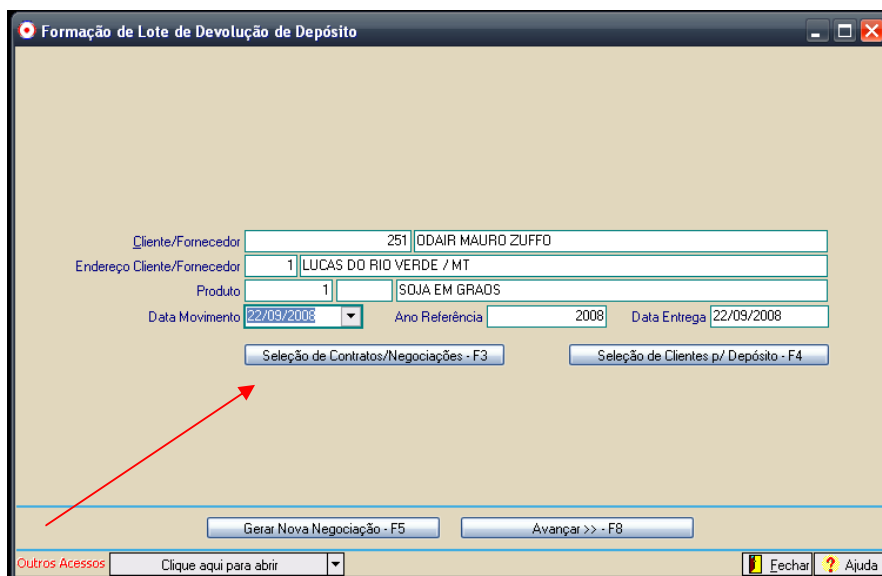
Formação de Lote de Devolução de Depósito

Cliente/Fornecedor 251 ODAIR MAURO ZUFFO
Endereço Cliente/Fornecedor 1 LUCAS DO RIO VERDE / MT
Produto 1 SOJA EM GRAOS
Data Movimento 22/09/2008 Ano Referência 2008 Data Entrega 22/09/2008

Seleção de Contratos/Negociações - F3
Seleção de Clientes p/ Depósito - F4

Gerar Nova Negociação - F5
Avançar >> - F8

Outros Acessos Clique aqui para abrir
Fechar Ajuda